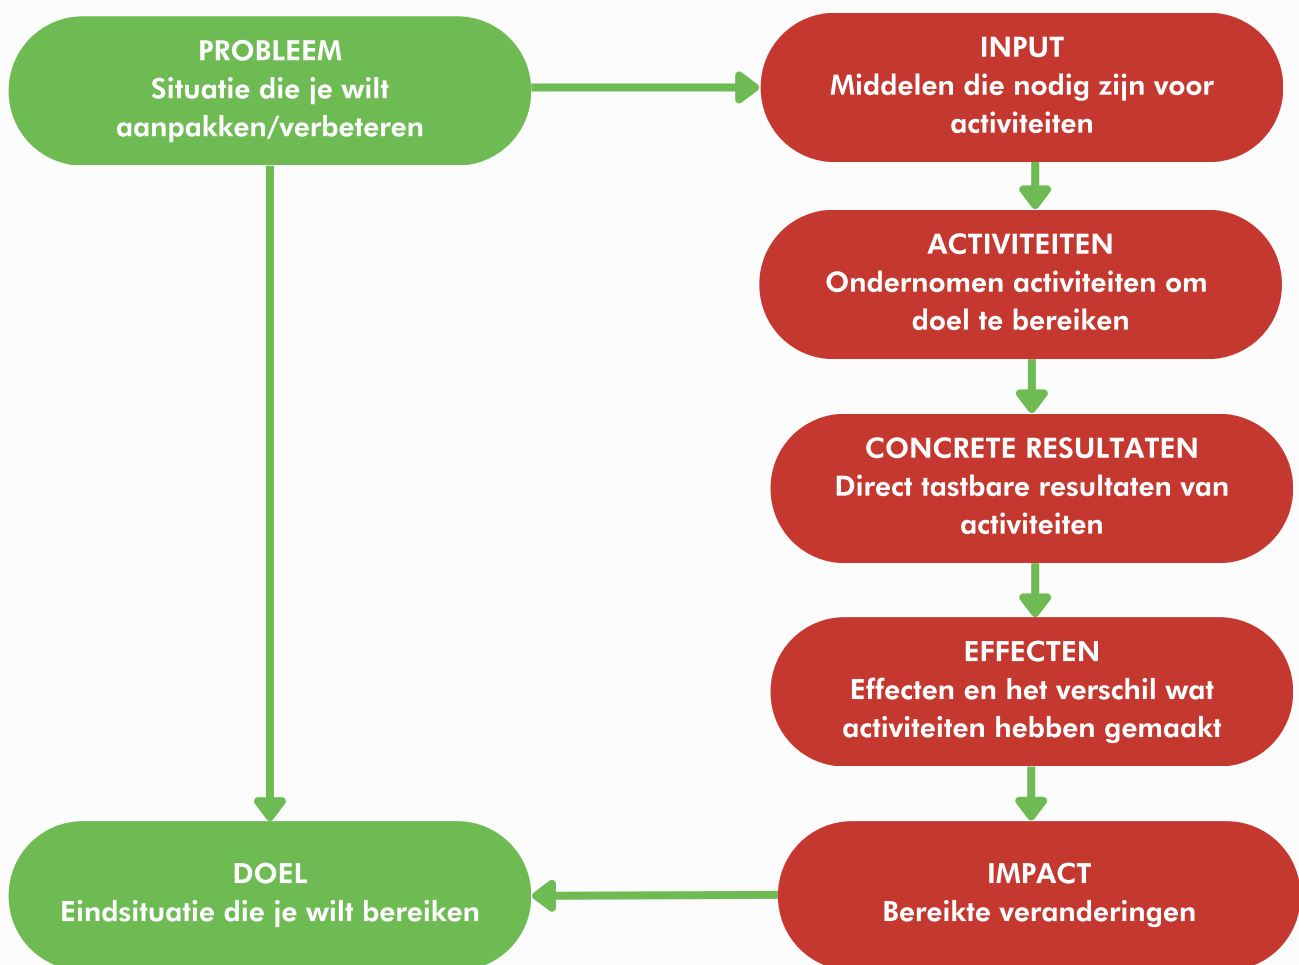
PROBLEEM
Situatie die je wilt aanpakken/verbeteren

INPUT
Middelen die nodig zijn voor activiteiten

ACTIVITEITEN
Ondernomen activiteiten om doel te bereiken

CONCRETE RESULTATEN
Direct tastbare resultaten van activiteiten

EFFECTEN
Effecten en het verschil wat activiteiten hebben gemaakt

IMPACT
Bereikte veranderingen

DOEL
Eindsituatie die je wilt bereiken